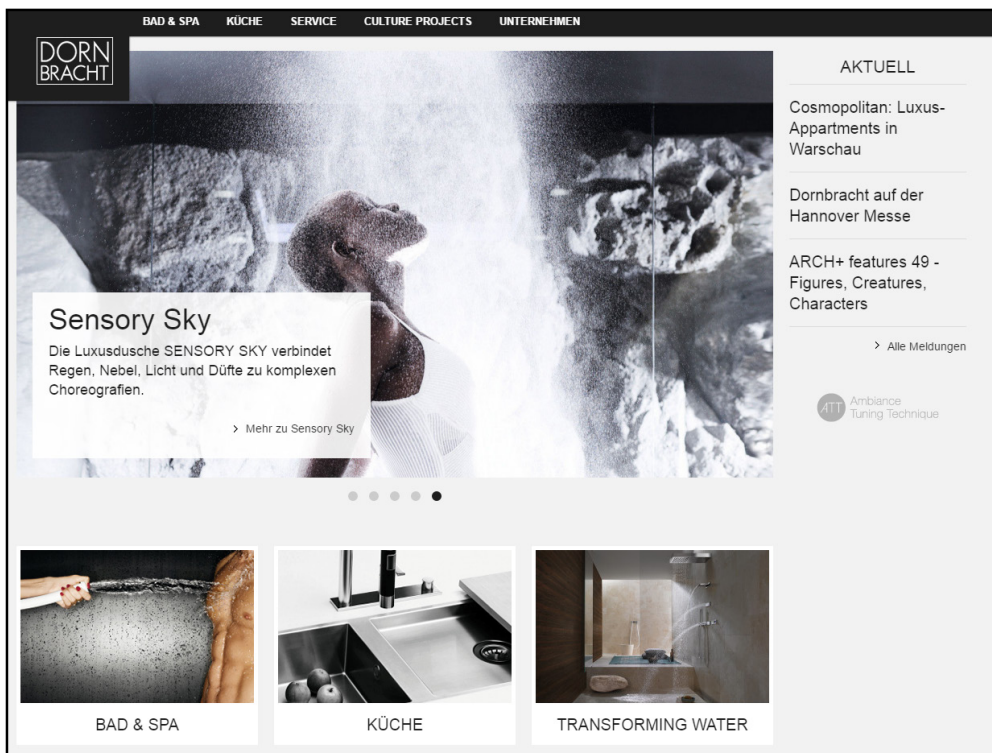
BAD & SPA KÜCHE SERVICE CULTURE PROJECTS UNTERNEHMEN

DORN BRACHT

Sensory Sky

Die Luxusdusche SENSORY SKY verbindet Regen, Nebel, Licht und Düfte zu komplexen Choreografien.

> Mehr zu Sensory Sky

AKTUELL

Cosmopolitan: Luxus-Appartments in Warschau

Dornbracht auf der Hannover Messe

ARCH+ features 49 - Figures, Creatures, Characters

> Alle Meldungen

ATT Ambiance Tuning Technique

BAD & SPA

KÜCHE

TRANSFORMING WATER